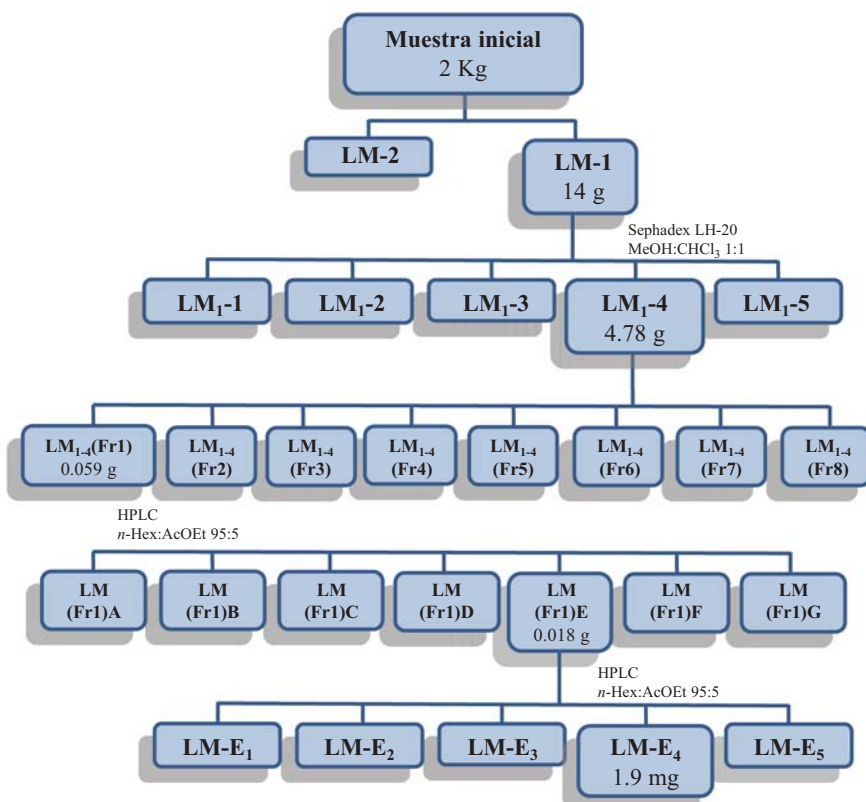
Muestra inicial
2 Kg

LM-2

LM-1
14 g

Sephadex LH-20
MeOH:CHCl$_3$ 1:1

LM$_1$-1

LM$_1$-2

LM$_1$-3

LM$_1$-4
4.78 g

LM$_1$-5

LM$_{1-4}$(Fr1)
0.059 g

LM$_{1-4}$
(Fr2)

LM$_{1-4}$
(Fr3)

LM$_{1-4}$
(Fr4)

LM$_{1-4}$
(Fr5)

LM$_{1-4}$
(Fr6)

LM$_{1-4}$
(Fr7)

LM$_{1-4}$
(Fr8)

HPLC
$n$-Hex:AcOEt 95:5

LM
(Fr1)A

LM
(Fr1)B

LM
(Fr1)C

LM
(Fr1)D

LM
(Fr1)E
0.018 g

LM
(Fr1)F

LM
(Fr1)G

HPLC
$n$-Hex:AcOEt 95:5

LM-E$_1$

LM-E$_2$

LM-E$_3$

LM-E$_4$
1.9 mg

LM-E$_5$